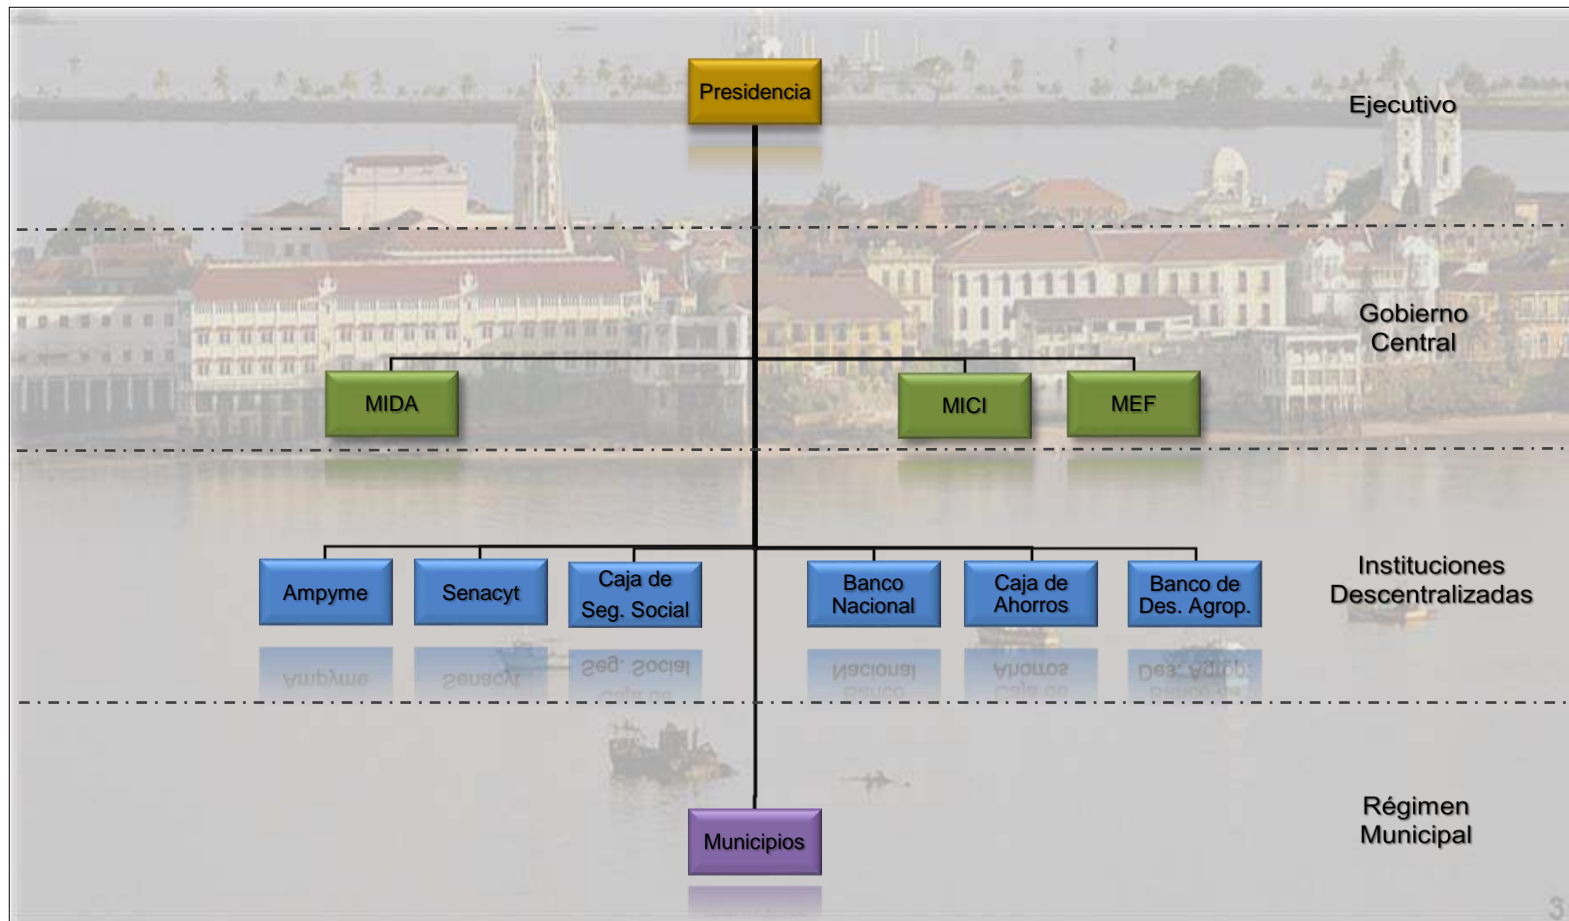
Presidencia

Ejecutivo

Gobierno Central

MIDA

MICI

MEF

Ampyme

Senacyt

Caja de Seg. Social

Banco Nacional

Caja de Ahorros

Banco de Des. Agrop.

Instituciones Descentralizadas

Municipios

Régimen Municipal

3